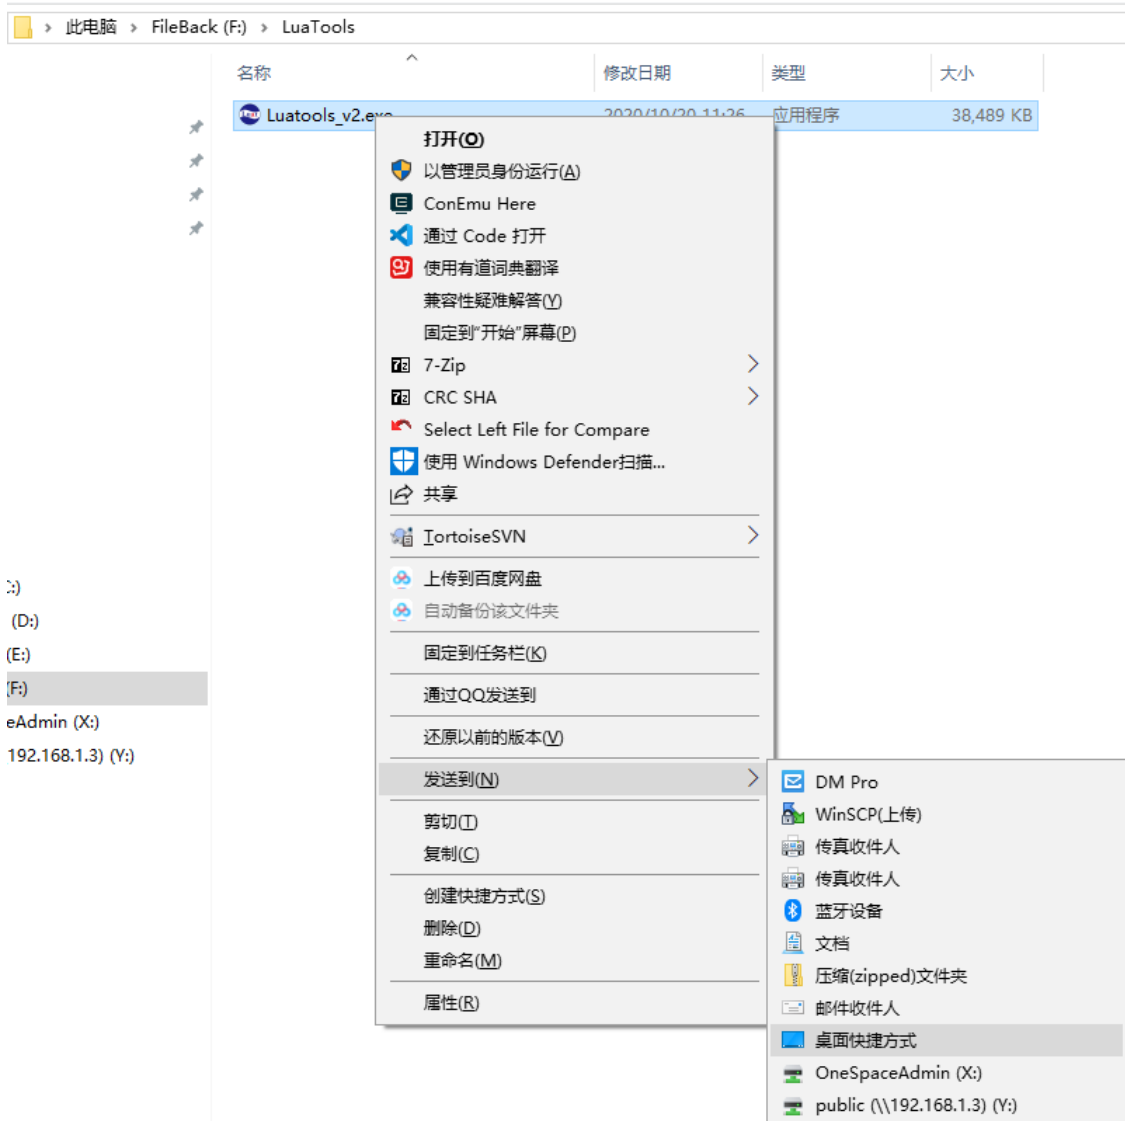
此电脑 › FileBack (F:) › LuaTools

| 名称 | 修改日期 | 类型 | 大小 |
|---|---|---|---|
| Luatools_v2.e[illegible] | 2020/10/20 11:26 | 应用程序 | 38,489 KB |

:)
(D:)
(E:)
(F:)
eAdmin (X:)
192.168.1.3) (Y:)

打开(O)
以管理员身份运行(A)
ConEmu Here
通过 Code 打开
使用有道词典翻译
兼容性疑难解答(Y)
固定到"开始"屏幕(P)
7-Zip
CRC SHA
Select Left File for Compare
使用 Windows Defender扫描...
共享
TortoiseSVN
上传到百度网盘
自动备份该文件夹
固定到任务栏(K)
通过QQ发送到
还原以前的版本(V)
发送到(N)
剪切(T)
复制(C)
创建快捷方式(S)
删除(D)
重命名(M)
属性(R)

DM Pro
WinSCP(上传)
传真收件人
传真收件人
蓝牙设备
文档
压缩(zipped)文件夹
邮件收件人
桌面快捷方式
OneSpaceAdmin (X:)
public (\\192.168.1.3) (Y:)